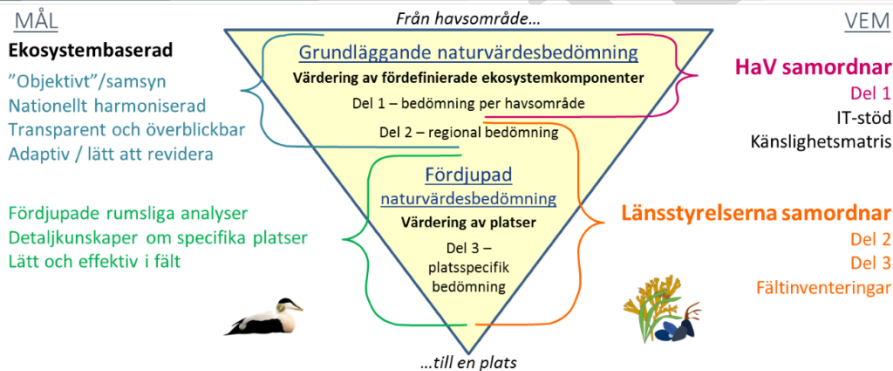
MÅL

Ekosystembaserad

"Objektivt"/samsyn
Nationellt harmoniserad
Transparent och överblickbar
Adaptiv / lätt att revidera

Fördjupade rumsliga analyser
Detaljkunskaper om specifika platser
Lätt och effektiv i fält

Från havsområde...

Grundläggande naturvärdesbedömning
Värdering av fördefinierade ekosystemkomponenter
Del 1 – bedömning per havsområde
Del 2 – regional bedömning

Fördjupad naturvärdesbedömning
Värdering av platser
Del 3 – platsspecifik bedömning

...till en plats

VEM

HaV samordnar
Del 1
IT-stöd
Känslighetsmatris

Länsstyrelserna samordnar
Del 2
Del 3
Fältinventeringar